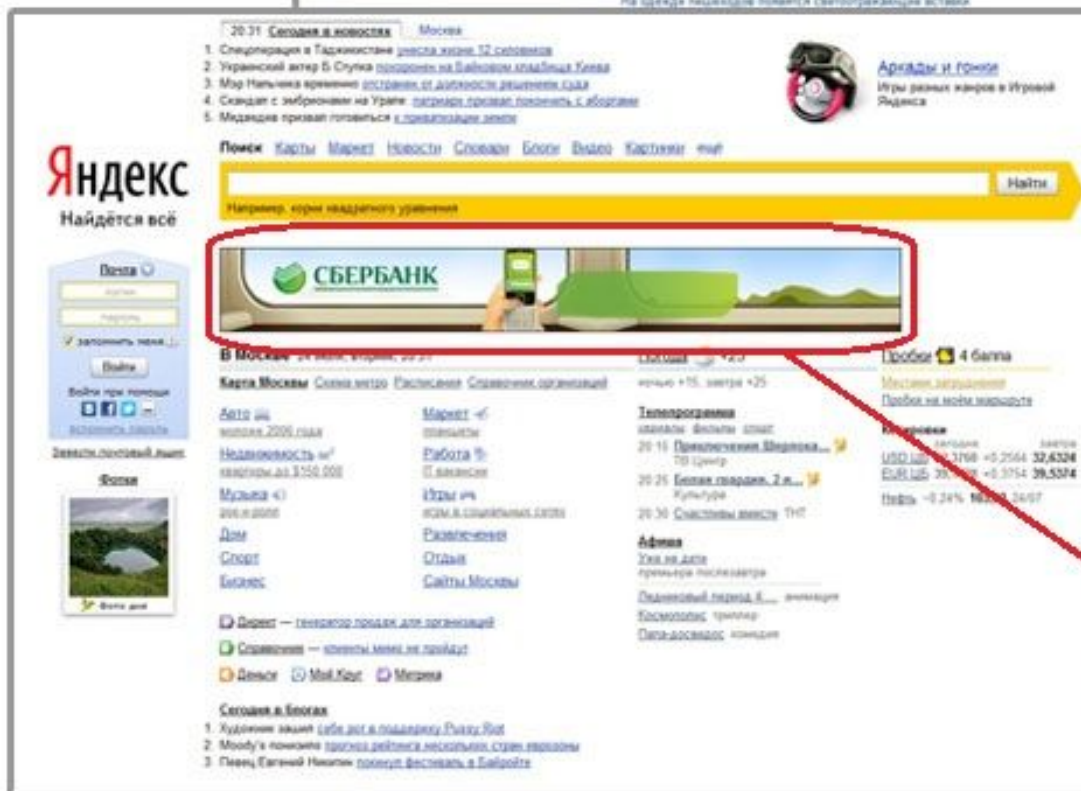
20:31 Сегодня в новостях Москва

1. Спецоперация в Таджикистане унесла жизни 12 силовиков
2. Украинский актер Б. Ступка похоронен на Байковом кладбище Киева
3. Мэр Нальчика временно отстранен от должности решением суда
4. Скандал с эмбрионами на Урале: патриарх призвал покончить с абортами
5. Медведев призвал готовиться к приватизации земли

Аркады и гонки
Игры разных жанров в Игровой Яндекса

Яндекс
Найдётся всё

Поиск Карты Маркет Новости Словари Блоги Видео Картинки ещё

Найти

Например, корни квадратного уравнения

Почта
логин
пароль
запомнить меня
Войти
Войти при помощи
вспомнить пароль
Завести почтовый ящик

Фотки
Фото дня

СБЕРБАНК

В Москве 24 июля, вторник, 20:31
Карта Москвы Схема метро Расписания Справочник организаций

Авто
модели 2006 года
Недвижимость м²
квартиры до $150 000
Музыка
рок-н-ролл
Дом
Спорт
Бизнес

Маркет
планшеты
Работа
IT вакансии
Игры
игры в социальных сетях
Развлечения
Отдых
Сайты Москвы

Директ — генератор продаж для организаций
Справочник — клиенты мимо не пройдут
Деньги Мой Круг Метрика

Погода +23
ночью +15, завтра +25

Телепрограмма
сериалы фильмы спорт
20:15 Приключения Шерлока... ТВ Центр
20:25 Белая гвардия. 2 и... Культура
20:30 Счастливы вместе ТНТ

Афиша
Уже на дате
премьера последятра
Ледниковый период 4... анимация
Космополис триллер
Папа-досвидос комедия

Пробки 4 балла
Местами затруднения
Пробки на моём маршруте

Котировки
сегодня завтра
USD ЦБ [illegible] 3768 +0,2564 32,6324
EUR ЦБ 39,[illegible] +0,3754 39,5374
Нефть −0,24% 103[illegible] 24/07

Сегодня в блогах
1. Художник зашил себе рот в поддержку Pussy Riot
2. Moody's понизило прогноз рейтинга нескольких стран еврозоны
3. Певец Евгений Никитин покинул фестиваль в Байройте